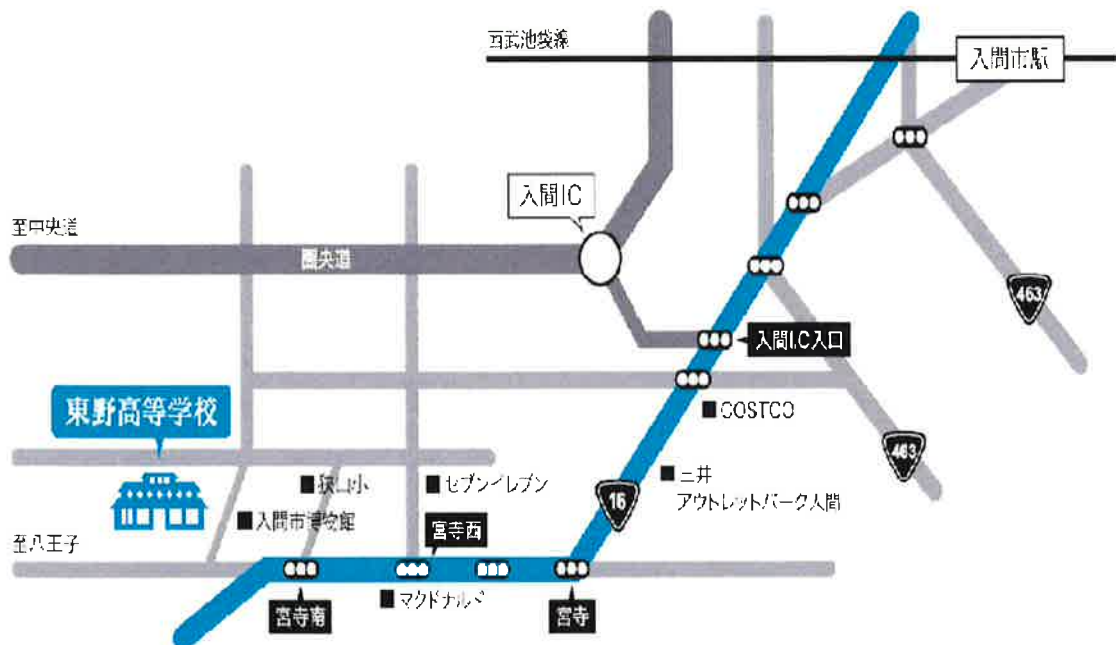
至武池袋線

入間市駅

入間IC

至中央道

圏央道

463

入間IC入口

■ COSTCO

東野高等学校

463

■ 狭山小

■ セブンイレブン

■ 三井 アウトレットパーク入間

16

■ 入間市博物館

宮寺西

至八王子

宮寺南

■ マクドナルド

宮寺